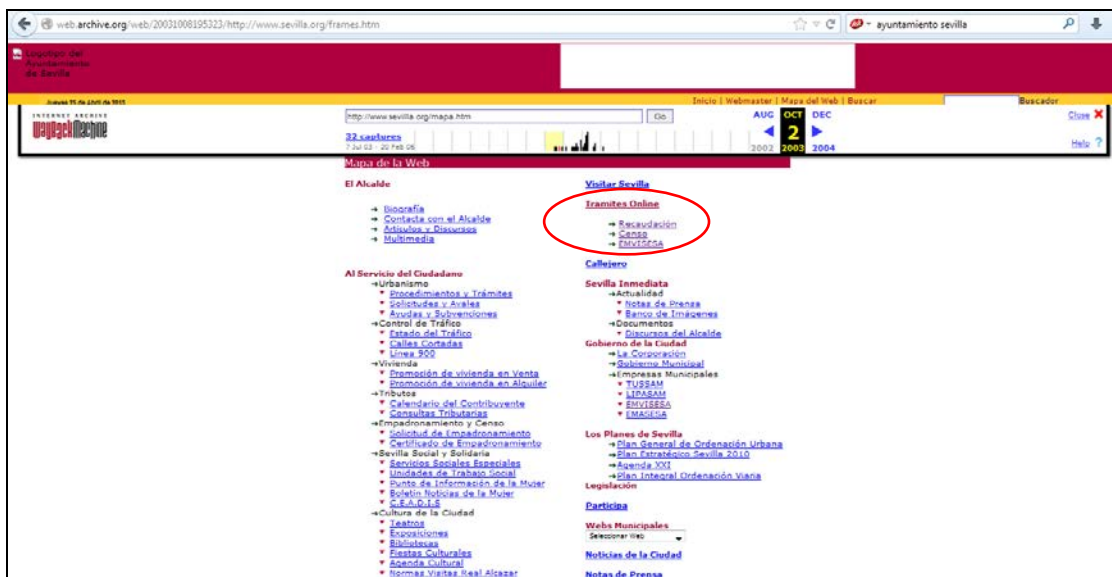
web.archive.org/web/20031008195323/http://www.sevilla.org/frames.htm

ayuntamiento sevilla

Logotipo del Ayuntamiento de Sevilla

Jueves 15 de Abril de 2013

Inicio | Webmaster | Mapa del Web | Buscar

Buscador

INTERNET ARCHIVE WayBackMachine

http://www.sevilla.org/mapa.htm

Go

32 captures
7 Jul 03 - 20 Feb 06

AUG OCT DEC
2
2002 2003 2004

Close
Help

Mapa de la Web

El Alcalde
Biografía
Contacta con el Alcalde
Artículos y Discursos
Multimedia

Al Servicio del Ciudadano
Urbanismo
Procedimientos y Trámites
Solicitudes y Avales
Ayudas y Subvenciones
Control de Tráfico
Estado del Tráfico
Calles Cortadas
Línea 900
Vivienda
Promoción de vivienda en Venta
Promoción de vivienda en Alquiler
Tributos
Calendario del Contribuyente
Consultas Tributarias
Empadronamiento y Censo
Solicitud de Empadronamiento
Certificado de Empadronamiento
Sevilla Social y Solidaria
Servicios Sociales Especiales
Unidades de Trabajo Social
Punto de Información de la Mujer
Boletín Noticias de la Mujer
C.E.A.D.I.S
Cultura de la Ciudad
Teatros
Exposiciones
Bibliotecas
Fiestas Culturales
Agenda Cultural
Normas Visitas Real Alcazar

Visitar Sevilla

Tramites Online
Recaudación
Censo
EMVISESA

Callejero

Sevilla Inmediata
Actualidad
Notas de Prensa
Banco de Imágenes
Documentos
Discursos del Alcalde
Gobierno de la Ciudad
La Corporación
Gobierno Municipal
Empresas Municipales
TUSSAM
LIPASAM
EMVISESA
EMASESA

Los Planes de Sevilla
Plan General de Ordenación Urbana
Plan Estratégico Sevilla 2010
Agenda XXI
Plan Integral Ordenación Viaria
Legislación

Participa

Webs Municipales
Seleccionar Web

Noticias de la Ciudad

Notas de Prensa